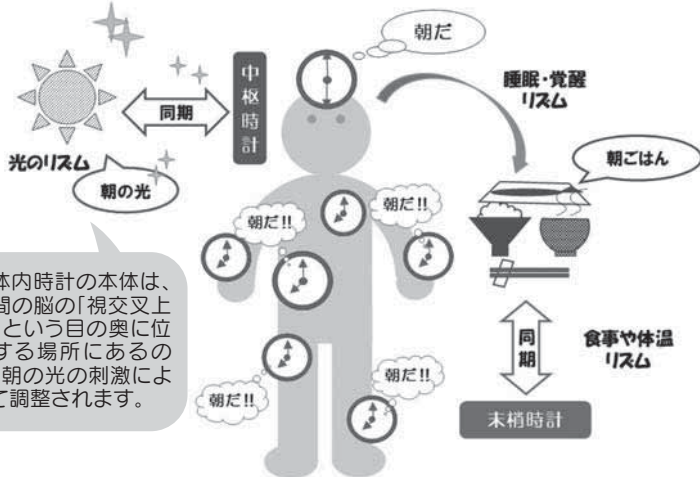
朝だ

中枢時計

同期

光のリズム

朝の光

睡眠・覚醒リズム

朝ごはん

朝だ!!

朝だ!!

体内時計の本体は、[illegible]間の脳の「視交叉上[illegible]」という目の奥に位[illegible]する場所にあるの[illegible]、朝の光の刺激によ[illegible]て調整されます。

同期

食事や体温リズム

朝だ!!

朝だ!!

末梢時計